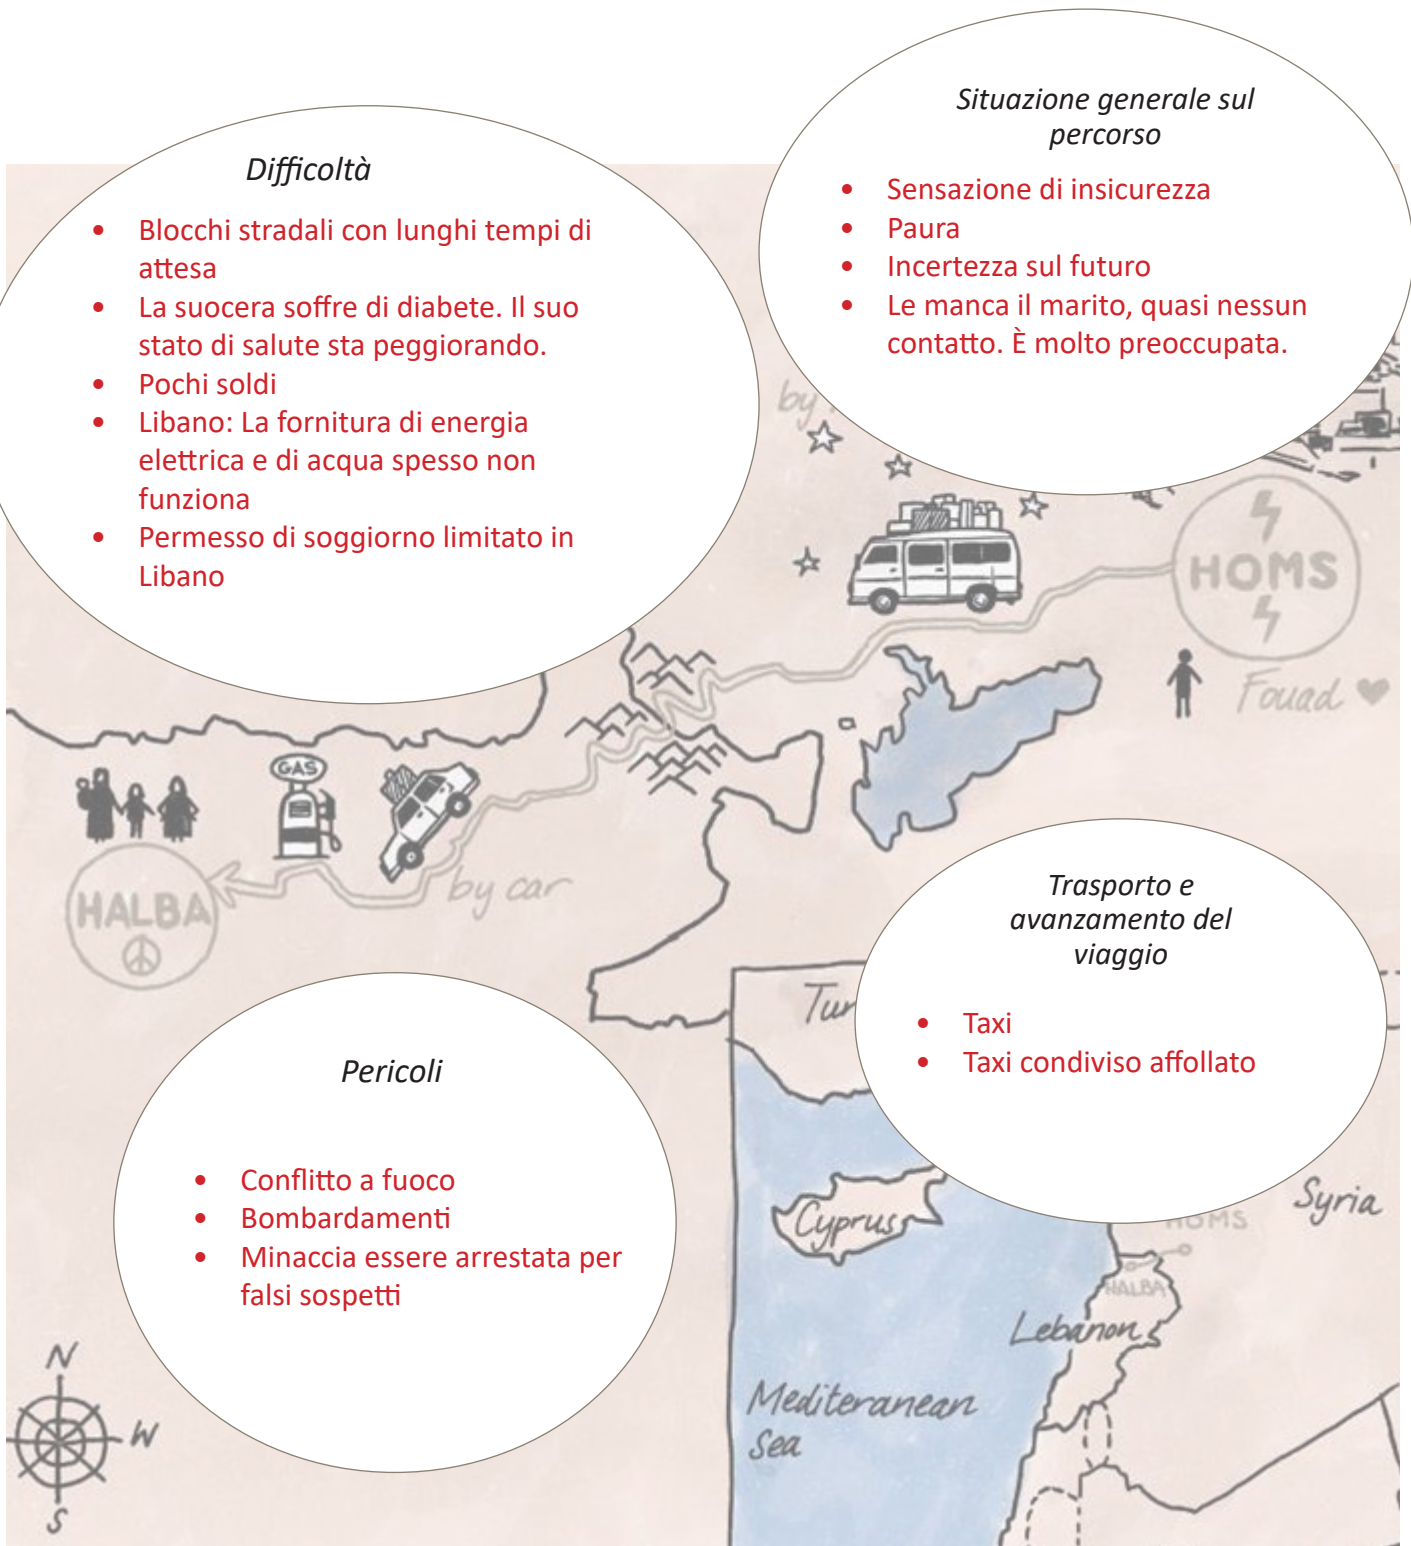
Difficoltà

- Blocchi stradali con lunghi tempi di attesa
- La suocera soffre di diabete. Il suo stato di salute sta peggiorando.
- Pochi soldi
- Libano: La fornitura di energia elettrica e di acqua spesso non funziona
- Permesso di soggiorno limitato in Libano

Situazione generale sul percorso

- Sensazione di insicurezza
- Paura
- Incertezza sul futuro
- Le manca il marito, quasi nessun contatto. È molto preoccupata.

by

HOMS

Fouad

GAS

HALBA

by car

Trasporto e avanzamento del viaggio

- Taxi
- Taxi condiviso affollato

Tur

Pericoli

- Conflitto a fuoco
- Bombardamenti
- Minaccia essere arrestata per falsi sospetti

Cyprus

HOMS

Syria

HALBA

Lebanon

Mediterranean Sea

N

W

S